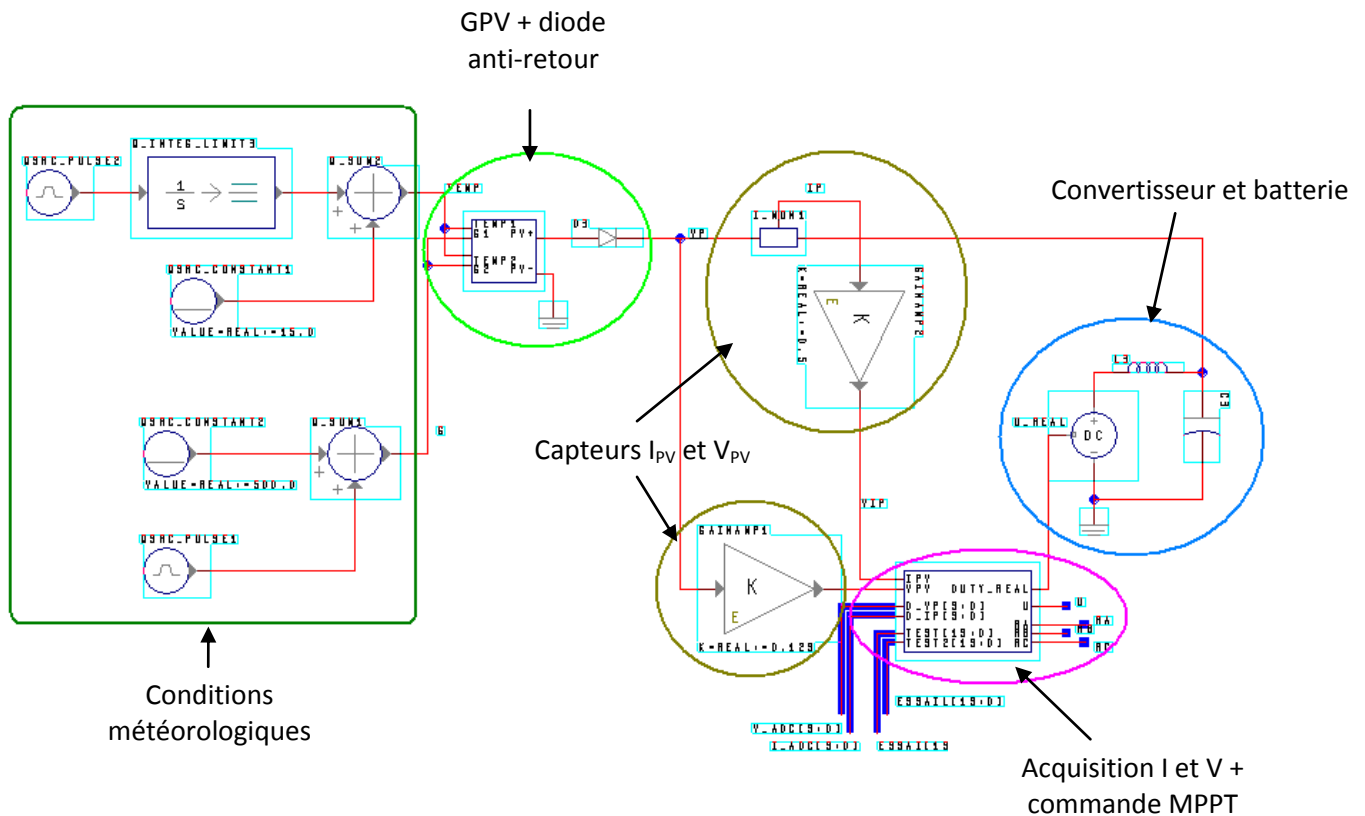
GPV + diode anti-retour

Convertisseur et batterie

Capteurs $I_{PV}$ et $V_{PV}$

Conditions météorologiques

Acquisition I et V + commande MPPT

QSRC_PULSE2
Q_INTEG_LIMIT3
$\frac{1}{s}$
Q_SUM2
TEMP
QSRC_CONSTANT1
VALUE=REAL:=15.0
QSRC_CONSTANT2
VALUE=REAL:=500.0
Q_SUM1
G
QSRC_PULSE1
TEMP1
G1 PV+
TEMP2
G2 PV-
D3
VP
IP
I_NOM1
K=REAL:=0.5
GAINAMP2
K
E
L3
E3
U_REAL
DC
YIP
GAINAMP1
K
E
K=REAL:=0.129
IPV
VPV DUTY_REAL
D_VP[9:0] U
D_IP[9:0]
TEST[19:0] RA
TEST2[19:0] RB
RC
U
RA
RB
RC
ESSAI1[19:0]
V_ADC[9:0]
I_ADC[9:0]
ESSAI[19]